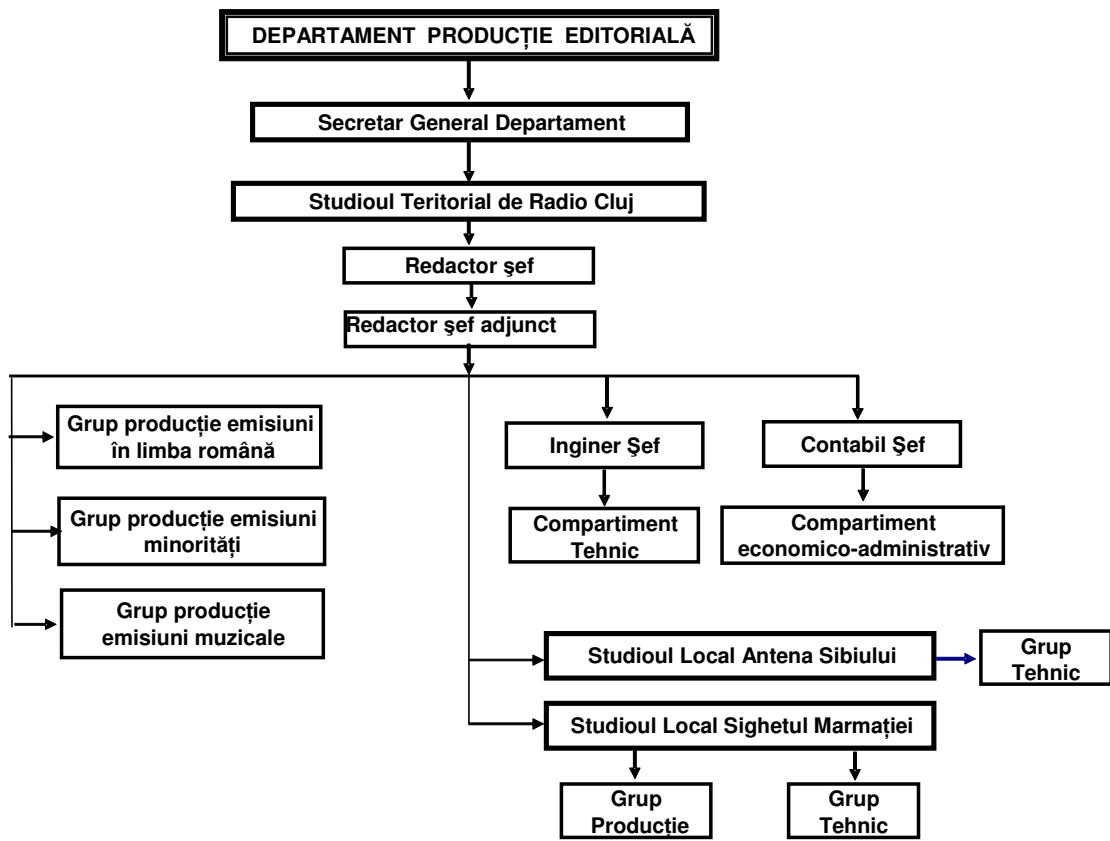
DEPARTAMENT PRODUCȚIE EDITORIALĂ

Secretar General Departament

Studioul Teritorial de Radio Cluj

Redactor şef

Redactor şef adjunct

Grup producție emisiuni în limba română

Grup producție emisiuni minorități

Grup producție emisiuni muzicale

Inginer Şef

Compartiment Tehnic

Contabil Şef

Compartiment economico-administrativ

Studioul Local Antena Sibiului

Grup Tehnic

Studioul Local Sighetul Marmației

Grup Producție

Grup Tehnic